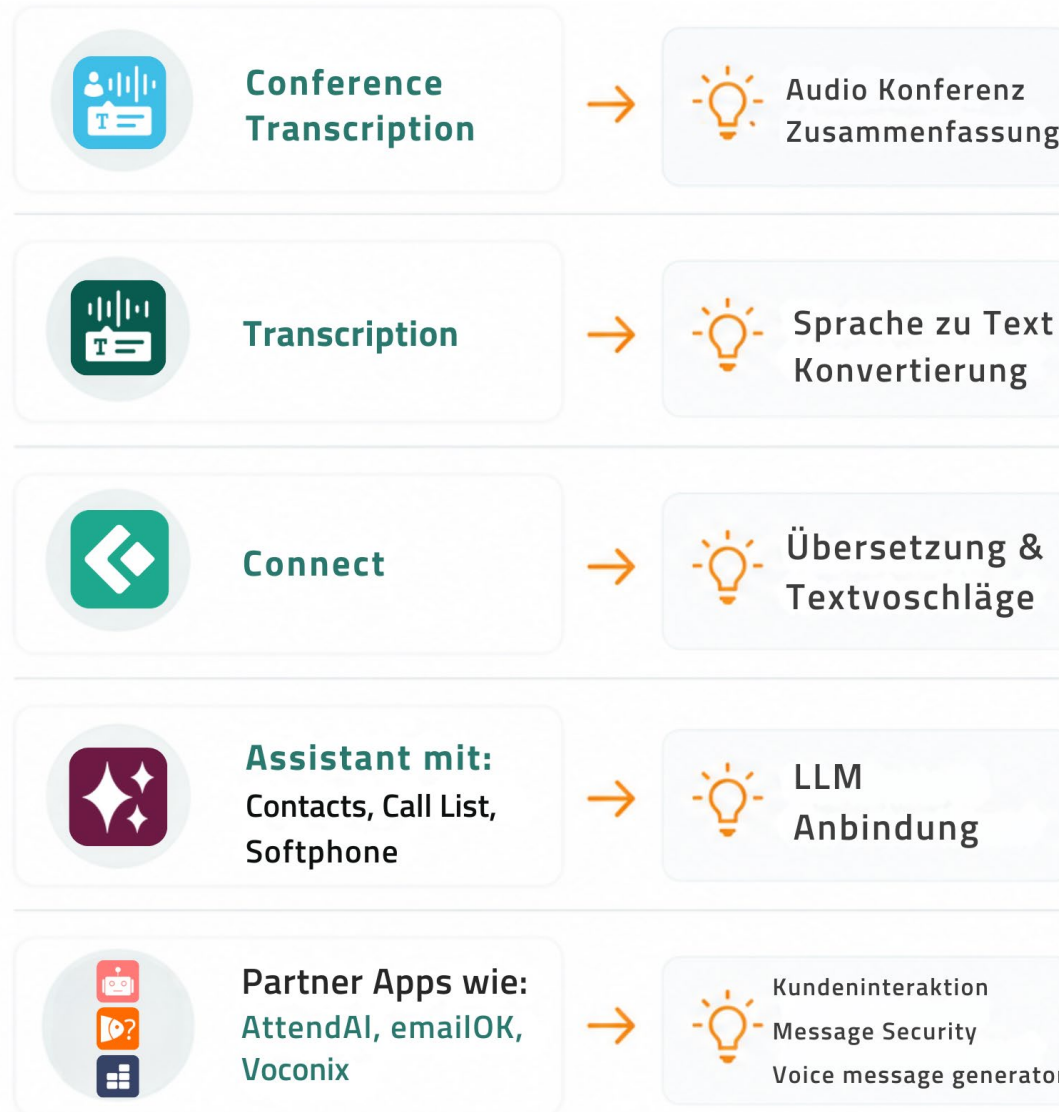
Conference Transcription

Audio Konferenz Zusammenfassung

Transcription

Sprache zu Text Konvertierung

Connect

Übersetzung & Textvoschläge

Assistant mit:
Contacts, Call List, Softphone

LLM Anbindung

Partner Apps wie:
AttendAI, emailOK, Voconix

Kundeninteraktion
Message Security
Voice message generator